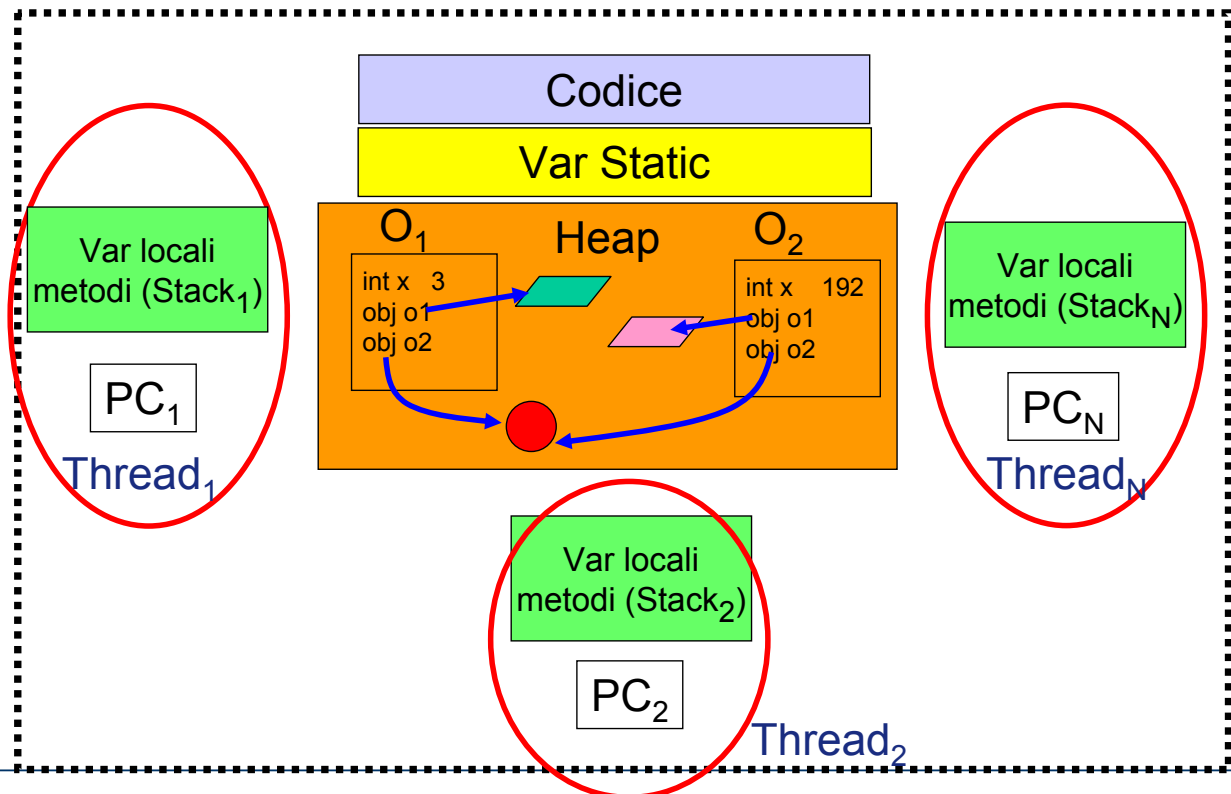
Codice

Var Static

Var locali metodi ($Stack_1$)

$PC_1$

$Thread_1$

$O_1$

Heap

$O_2$

int x 3
obj o1
obj o2

int x 192
obj o1
obj o2

Var locali metodi ($Stack_N$)

$PC_N$

$Thread_N$

Var locali metodi ($Stack_2$)

$PC_2$

$Thread_2$